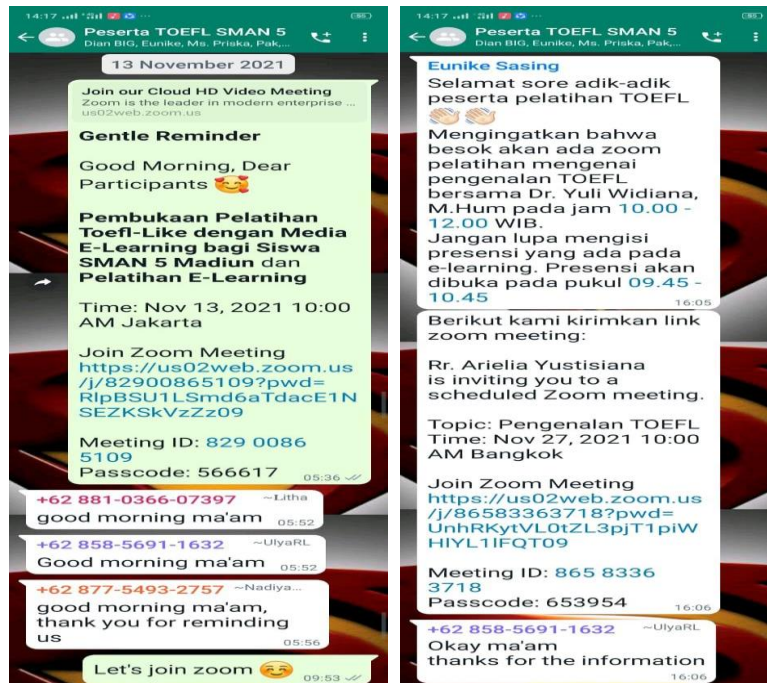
14:17 ... 

Peserta TOEFL SMAN 5
Dian BIG, Eunike, Ms. Priska, Pak,...

13 November 2021

Join our Cloud HD Video Meeting
Zoom is the leader in modern enterprise ...
us02web.zoom.us

**Gentle Reminder**

Good Morning, Dear Participants 🥰

**Pembukaan Pelatihan Toefl-Like dengan Media E-Learning bagi Siswa SMAN 5 Madiun** dan **Pelatihan E-Learning**

Time: Nov 13, 2021 10:00 AM Jakarta

Join Zoom Meeting
https://us02web.zoom.us/j/82900865109?pwd=RlpBSU1LSmd6aTdacE1NSEZKSkVzZz09

Meeting ID: 829 0086 5109
Passcode: 566617
05:36

+62 881-0366-07397 ~Litha
good morning ma'am
05:52

+62 858-5691-1632 ~UlyaRL
Good morning ma'am
05:52

+62 877-5493-2757 ~Nadiya...
good morning ma'am, thank you for reminding us
05:56

Let's join zoom 😊
09:53

14:17 ...

Peserta TOEFL SMAN 5
Dian BIG, Eunike, Ms. Priska, Pak,...

Eunike Sasing
Selamat sore adik-adik peserta pelatihan TOEFL 👏👏
Mengingatkan bahwa besok akan ada zoom pelatihan mengenai pengenalan TOEFL bersama Dr. Yuli Widiana, M.Hum pada jam 10.00 - 12.00 WIB.
Jangan lupa mengisi presensi yang ada pada e-learning. Presensi akan dibuka pada pukul 09.45 - 10.45
16:05

Berikut kami kirimkan link zoom meeting:

Rr. Arielia Yustisiana is inviting you to a scheduled Zoom meeting.

Topic: Pengenalan TOEFL
Time: Nov 27, 2021 10:00 AM Bangkok

Join Zoom Meeting
https://us02web.zoom.us/j/86583363718?pwd=UnhRKytVL0tZL3pjT1piWHlYL1lFQT09

Meeting ID: 865 8336 3718
Passcode: 653954
16:06

+62 858-5691-1632 ~UlyaRL
Okay ma'am
thanks for the information
16:06